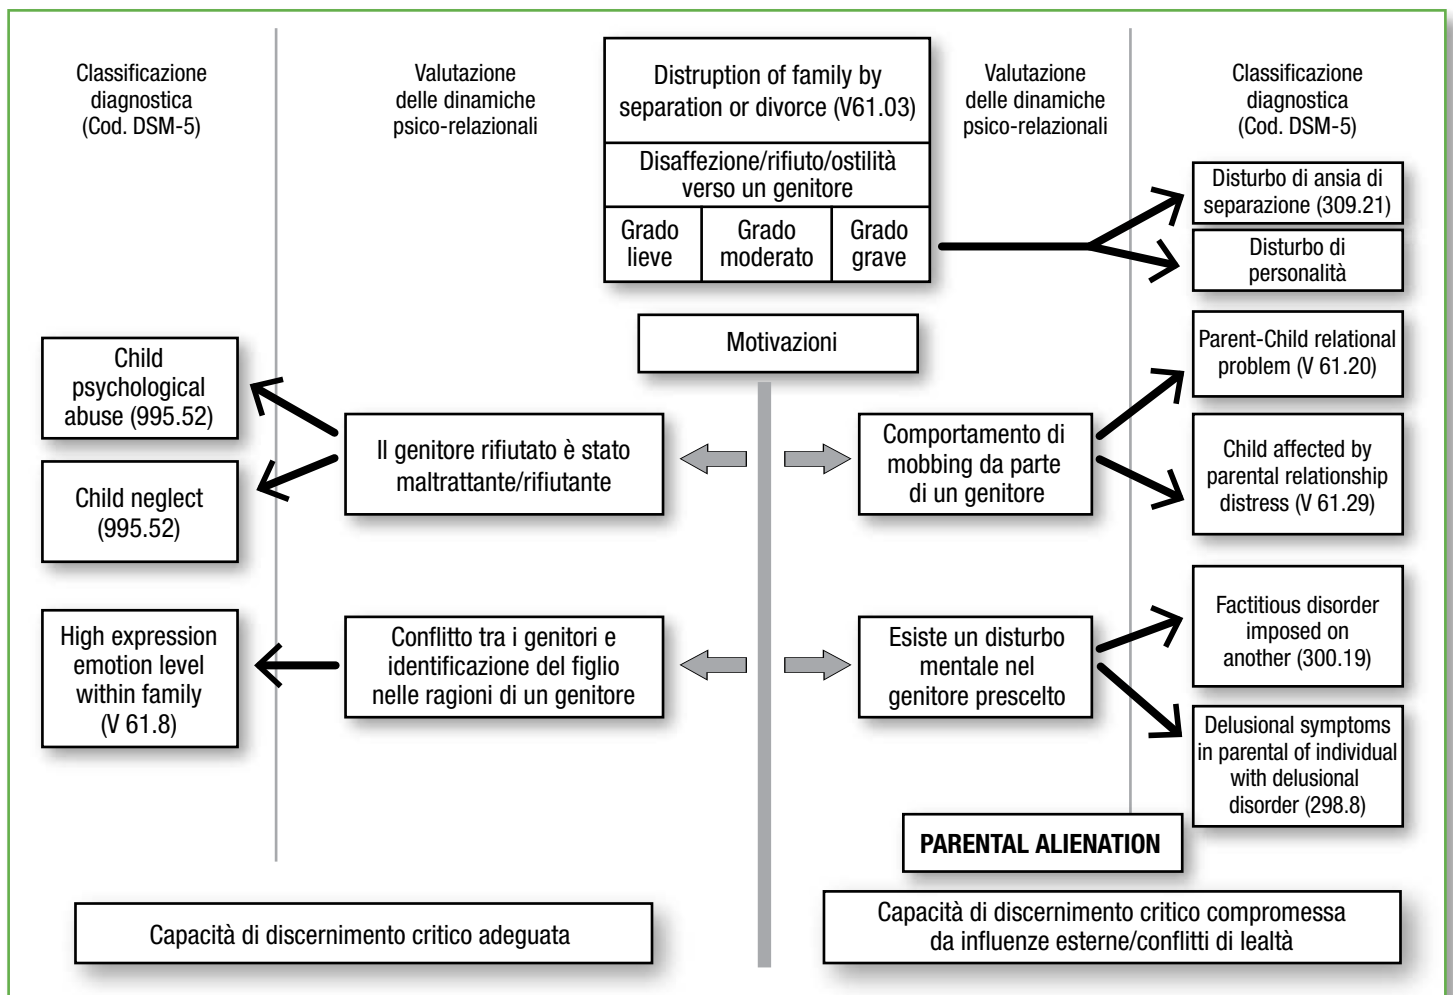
Classificazione diagnostica (Cod. DSM-5)

Valutazione delle dinamiche psico-relazionali

Distruption of family by separation or divorce (V61.03)

Disaffezione/rifiuto/ostilità verso un genitore

| Grado lieve | Grado moderato | Grado grave |
|---|---|---|

Valutazione delle dinamiche psico-relazionali

Classificazione diagnostica (Cod. DSM-5)

Disturbo di ansia di separazione (309.21)

Disturbo di personalità

Motivazioni

Child psychological abuse (995.52)

Child neglect (995.52)

Il genitore rifiutato è stato maltrattante/rifiutante

Comportamento di mobbing da parte di un genitore

Parent-Child relational problem (V 61.20)

Child affected by parental relationship distress (V 61.29)

High expression emotion level within family (V 61.8)

Conflitto tra i genitori e identificazione del figlio nelle ragioni di un genitore

Esiste un disturbo mentale nel genitore prescelto

Factitious disorder imposed on another (300.19)

Delusional symptoms in parental of individual with delusional disorder (298.8)

PARENTAL ALIENATION

Capacità di discernimento critico adeguata

Capacità di discernimento critico compromessa da influenze esterne/conflitti di lealtà